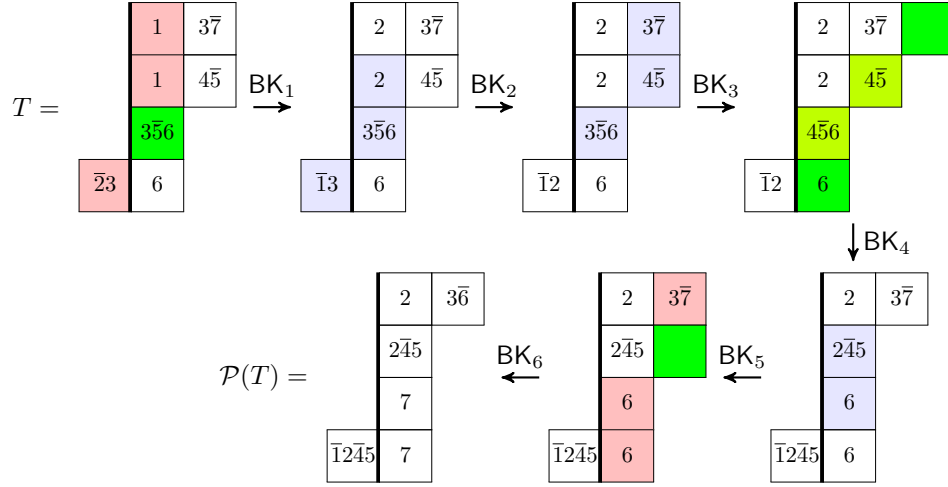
$T =$

| | 1 | $3\overline{7}$ |
|---|---|---|
| | 1 | $4\overline{5}$ |
| | $3\overline{5}6$ | |
| $\overline{2}3$ | 6 | |

$\xrightarrow{\mathsf{BK}_1}$

| | 2 | $3\overline{7}$ |
|---|---|---|
| | 2 | $4\overline{5}$ |
| | $3\overline{5}6$ | |
| $\overline{1}3$ | 6 | |

$\xrightarrow{\mathsf{BK}_2}$

| | 2 | $3\overline{7}$ |
|---|---|---|
| | 2 | $4\overline{5}$ |
| | $3\overline{5}6$ | |
| $\overline{1}2$ | 6 | |

$\xrightarrow{\mathsf{BK}_3}$

| | 2 | $3\overline{7}$ | |
|---|---|---|---|
| | 2 | $4\overline{5}$ | |
| | $4\overline{5}6$ | | |
| $\overline{1}2$ | 6 | | |

$\downarrow \mathsf{BK}_4$

| | 2 | $3\overline{7}$ |
|---|---|---|
| | $2\overline{4}5$ | |
| | 6 | |
| $\overline{1}2\overline{4}5$ | 6 | |

$\xleftarrow{\mathsf{BK}_5}$

| | 2 | $3\overline{7}$ |
|---|---|---|
| | $2\overline{4}5$ | |
| | 6 | |
| $\overline{1}2\overline{4}5$ | 6 | |

$\xleftarrow{\mathsf{BK}_6}$

$\mathcal{P}(T) =$

| | 2 | $3\overline{6}$ |
|---|---|---|
| | $2\overline{4}5$ | |
| | 7 | |
| $\overline{1}2\overline{4}5$ | 7 | |